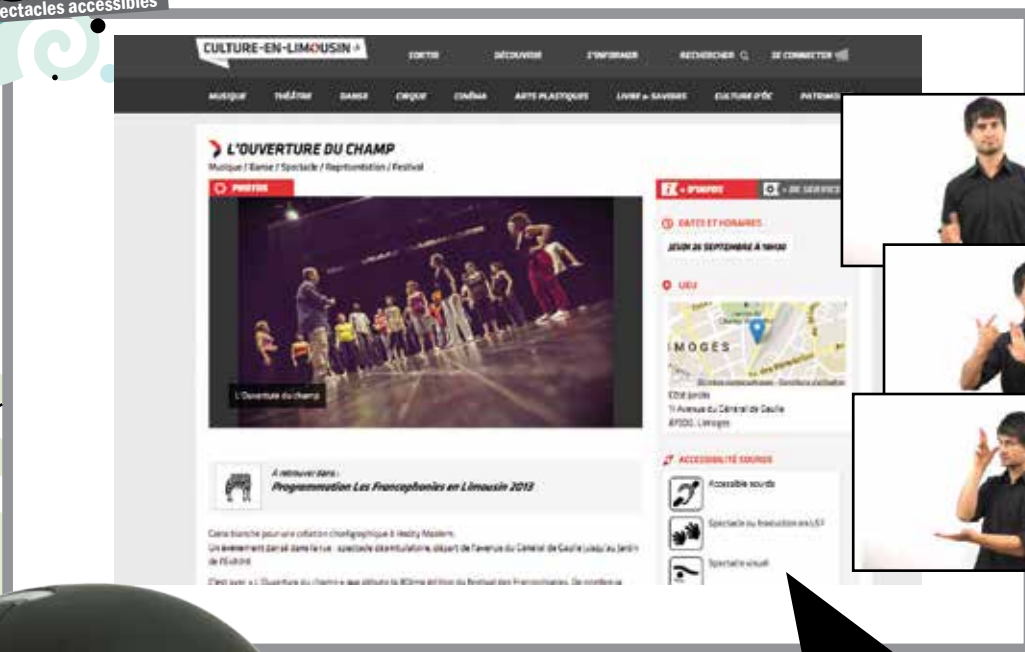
ectacles accessibles

CULTURE-EN-LIMOUSIN

SORTIR DÉCOUVRIR S'INFORMER RECHERCHER SE CONNECTER

MUSIQUE THÉÂTRE DANSE CIRQUE CINÉMA ARTS PLASTIQUES LIVRE + SAVOIRS CULTURE D'OC PATRIMO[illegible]

L'OUVERTURE DU CHAMP

Musique / Danse / Spectacle / Représentation / Festival

PHOTOS

L'Ouverture du champ

+ D'INFOS + DE SERVICE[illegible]

DATES ET HORAIRES

JEUDI 26 SEPTEMBRE À 18H30

LIEU

IMOGES

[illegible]

11 Avenue du Général de Gaulle

87000, Limoges

À retrouver dans :

Programmation Les Francophonies en Limousin 2013

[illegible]

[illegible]

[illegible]

ACCESSIBILITÉ SOURDS

Accessible sourds

Spectacle ou traduction en LSF

Spectacle visuel